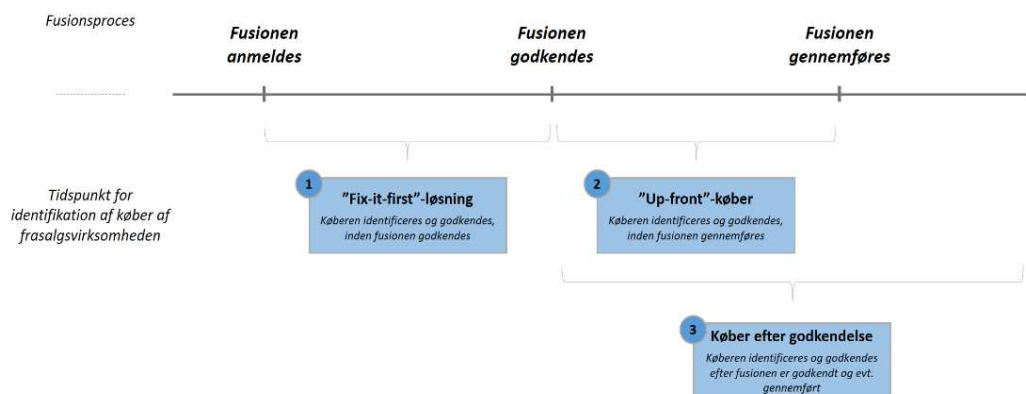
Fusionsproces

Fusionen anmeldes

Fusionen godkendes

Fusionen gennemføres

Tidspunkt for identifikation af køber af frasalgsvirksomheden

1 ”Fix-it-first”-løsning
Køberen identificeres og godkendes, inden fusionen godkendes

2 ”Up-front”-køber
Køberen identificeres og godkendes, inden fusionen gennemføres

3 Køber efter godkendelse
Køberen identificeres og godkendes efter fusionen er godkendt og evt. gennemført